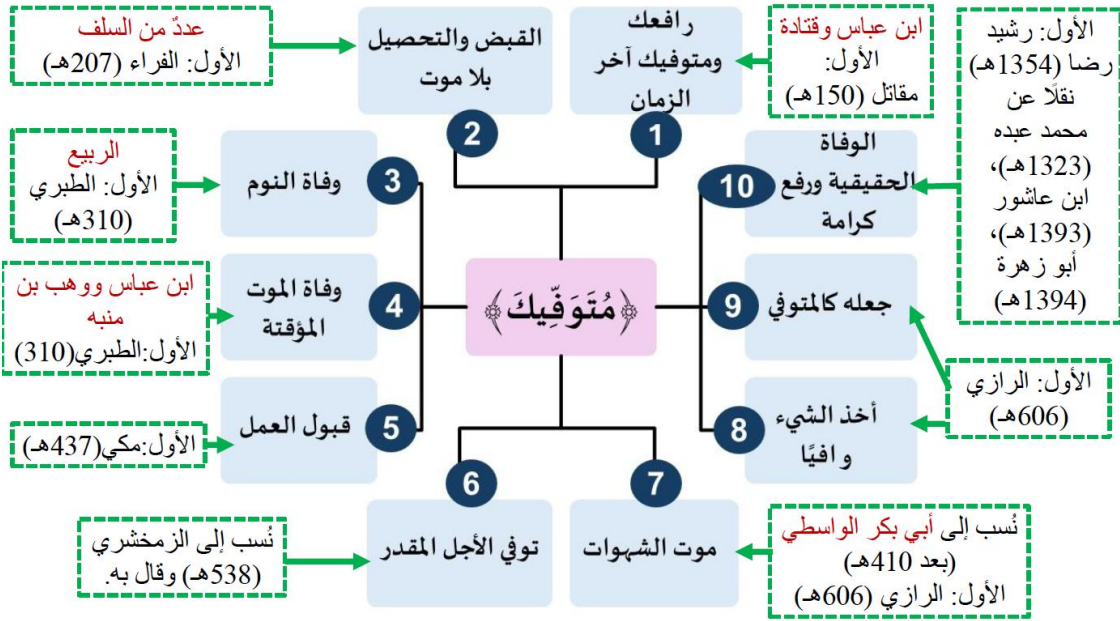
﴿مُتَوَفِّيكَ﴾

1
رافعك ومتوفيك آخر الزمان

ابن عباس وقتادة
الأول: مقاتل (150هـ)

2
القبض والتحصيل بلا موت

عددٌ من السلف
الأول: الفراء (207هـ)

3
وفاة النوم

الربيع
الأول: الطبري (310هـ)

4
وفاة الموت المؤقتة

ابن عباس ووهب بن منبه
الأول:الطبري(310)

5
قبول العمل

الأول:مكي(437هـ)

6
توفي الأجل المقدر

نُسب إلى الزمخشري (538هـ) وقال به.

7
موت الشهوات

نُسب إلى أبي بكر الواسطي (بعد 410هـ)
الأول: الرازي (606هـ)

8
أخذ الشيء وافيًا

الأول: الرازي (606هـ)

9
جعله كالمتوفي

10
الوفاة الحقيقية ورفع كرامة

الأول: رشيد رضا (1354هـ) نقلًا عن محمد عبده (1323هـ)، ابن عاشور (1393هـ)، أبو زهرة (1394هـ)